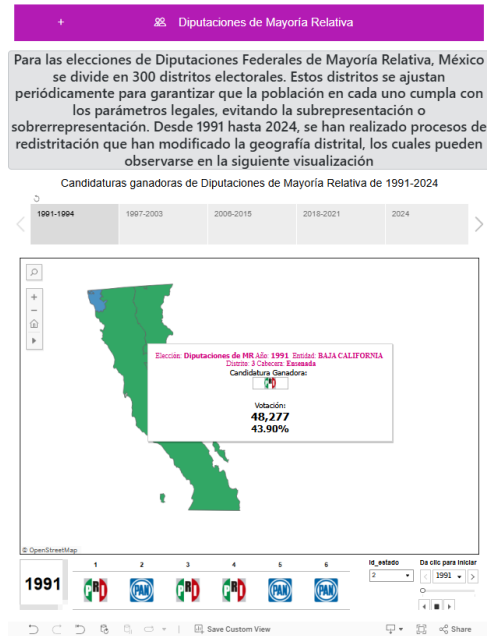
+ Diputaciones de Mayoría Relativa

Para las elecciones de Diputaciones Federales de Mayoría Relativa, México se divide en 300 distritos electorales. Estos distritos se ajustan periódicamente para garantizar que la población en cada uno cumpla con los parámetros legales, evitando la subrepresentación o sobrerrepresentación. Desde 1991 hasta 2024, se han realizado procesos de redistritación que han modificado la geografía distrital, los cuales pueden observarse en la siguiente visualización

Candidaturas ganadoras de Diputaciones de Mayoría Relativa de 1991-2024

| 1991-1994 | 1997-2003 | 2006-2015 | 2018-2021 | 2024 |
|---|---|---|---|---|

Elección: Diputaciones de MR Año: 1991 Entidad: BAJA CALIFORNIA
Distrito: 3 Cabecera: Ensenada
Candidatura Ganadora:
PRI
Votación:
48,277
43.90%

© OpenStreetMap

1991

| 1 | 2 | 3 | 4 | 5 | 6 |
|---|---|---|---|---|---|
| PRI | PAN | PRI | PRI | PAN | PAN |

Id_estado
2
Da clic para iniciar
1991

Save Custom View
Share